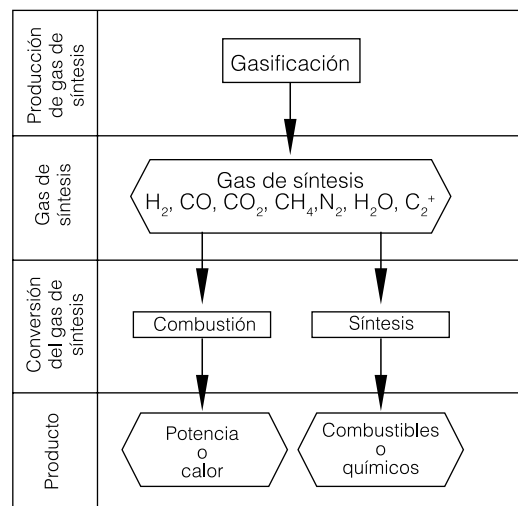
Producción de gas de síntesis

Gasificación

Gas de síntesis

Gas de síntesis
$H_2$, CO, $CO_2$, $CH_4$, $N_2$, $H_2O$, $C_2^+$

Conversión del gas de síntesis

Combustión

Síntesis

Producto

Potencia o calor

Combustibles o químicos